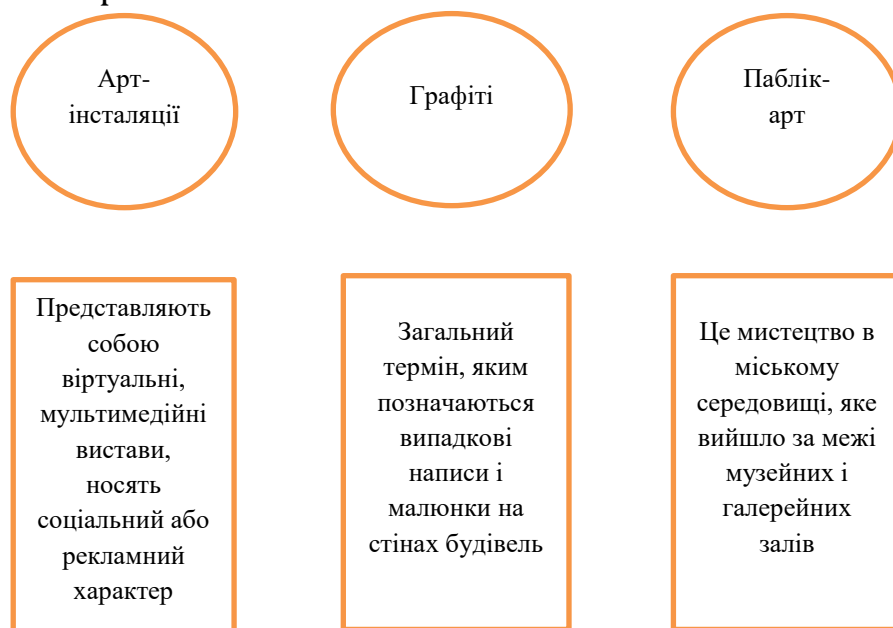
Арт-інсталяції

Графіті

Паблік-арт

Представляють собою віртуальні, мультимедійні вистави, носять соціальний або рекламний характер

Загальний термін, яким позначаються випадкові написи і малюнки на стінах будівель

Це мистецтво в міському середовищі, яке вийшло за межі музейних і галерейних залів